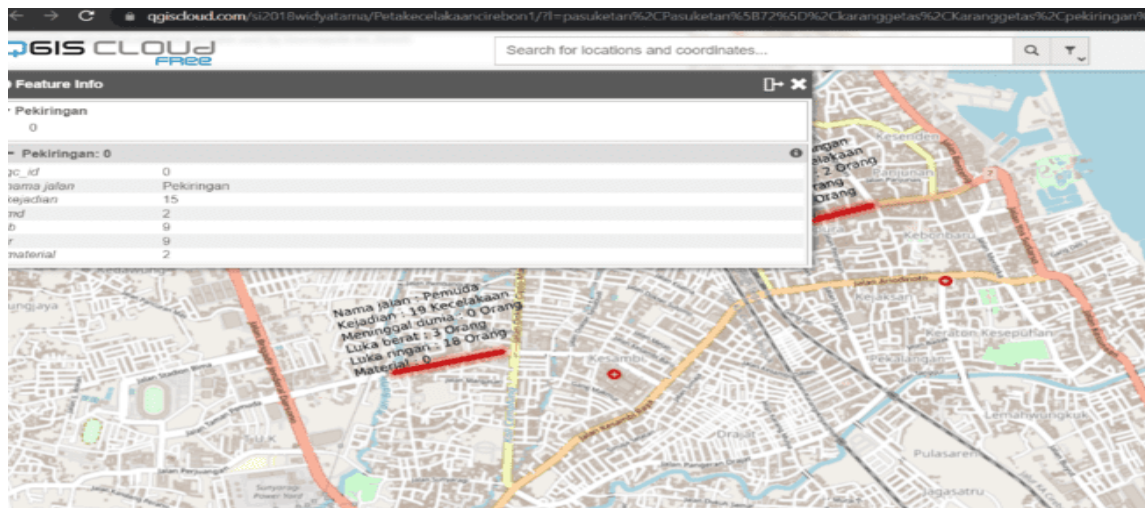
qgiscloud.com/si2018widyatama/Petakecelakaancirebon1/?l=pasuketan%2CPasuketan%5B72%5D%2Ckaranggetas%2CKaranggetas%2Cpekiringan%

QGIS CLOUD FREE

Search for locations and coordinates...

Feature Info

Pekiringan
0

Pekiringan: 0

| | |
|---|---|
| qc_id | 0 |
| nama jalan | Pekiringan |
| kejadian | 15 |
| md | 2 |
| b | 9 |
| r | 9 |
| material | 2 |

Nama jalan : Pemuda
Kejadian : 19 Kecelakaan
Meninggal dunia : 0 Orang
Luka berat : 3 Orang
Luka ringan : 18 Orang
Material : 0

ngan
elakaan
: 2 Orang
rang
Orang

Kesenden
Panjunan
Kebonbaru
Jalan Ampera
Kejaksan
Keraton Kasepuhan
Pekalangan
Kesambi
Drajat
Pulasaren
Lemahwungkuk
Jagasatru
Kedawung
ungjaya
Jalan Perjuangan
Sunyaragi Power Yard